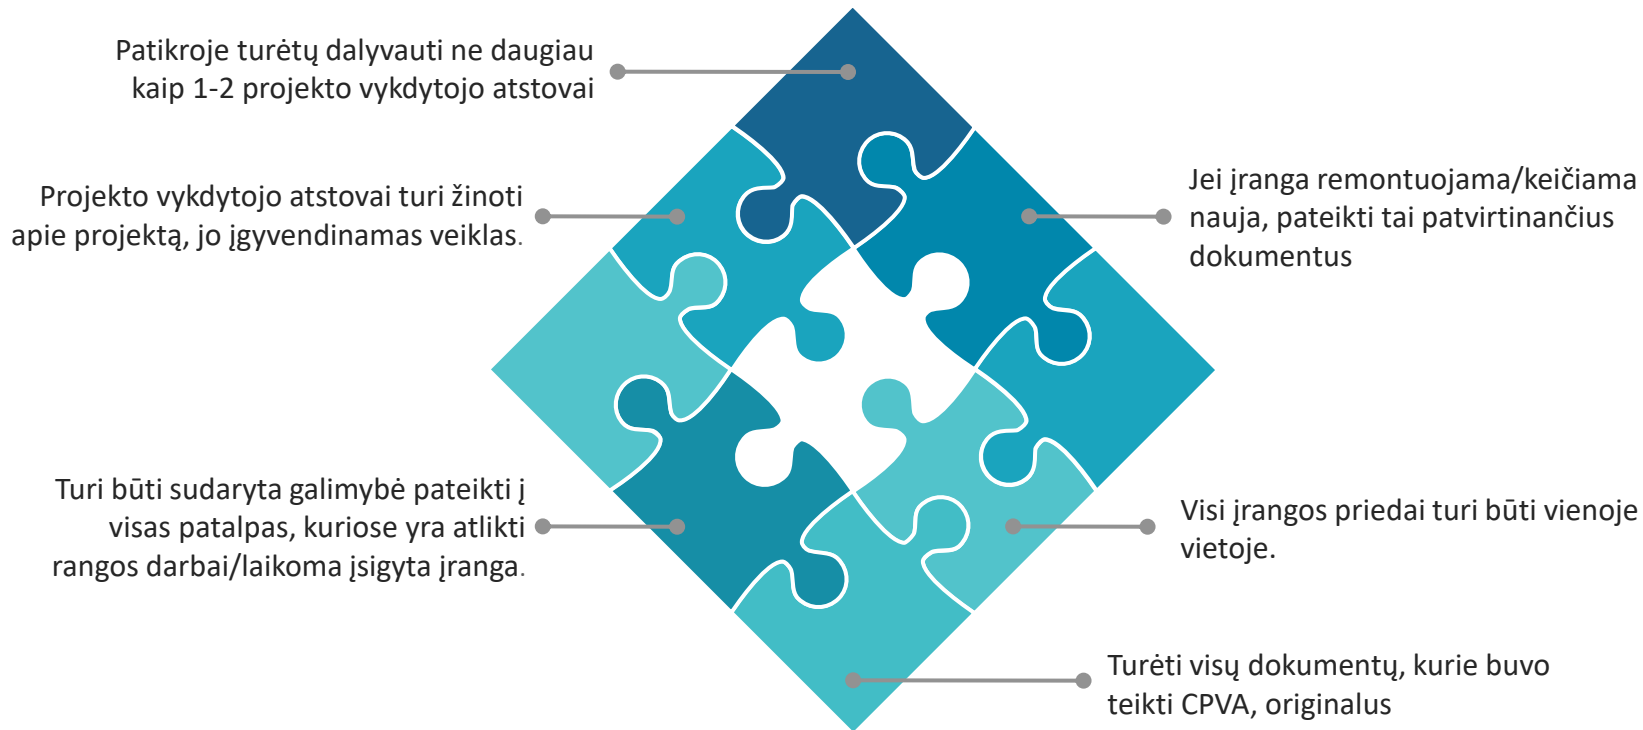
Patikroje turėtų dalyvauti ne daugiau kaip 1-2 projekto vykdytojo atstovai

Projekto vykdytojo atstovai turi žinoti apie projektą, jo įgyvendinamas veiklas.

Turi būti sudaryta galimybė pateikti į visas patalpas, kuriose yra atlikti rangos darbai/laikoma įsigyta įranga.

Jei įranga remontuojama/keičiama nauja, pateikti tai patvirtinančius dokumentus

Visi įrangos priedai turi būti vienoje vietoje.

Turėti visų dokumentų, kurie buvo teikti CPVA, originalus